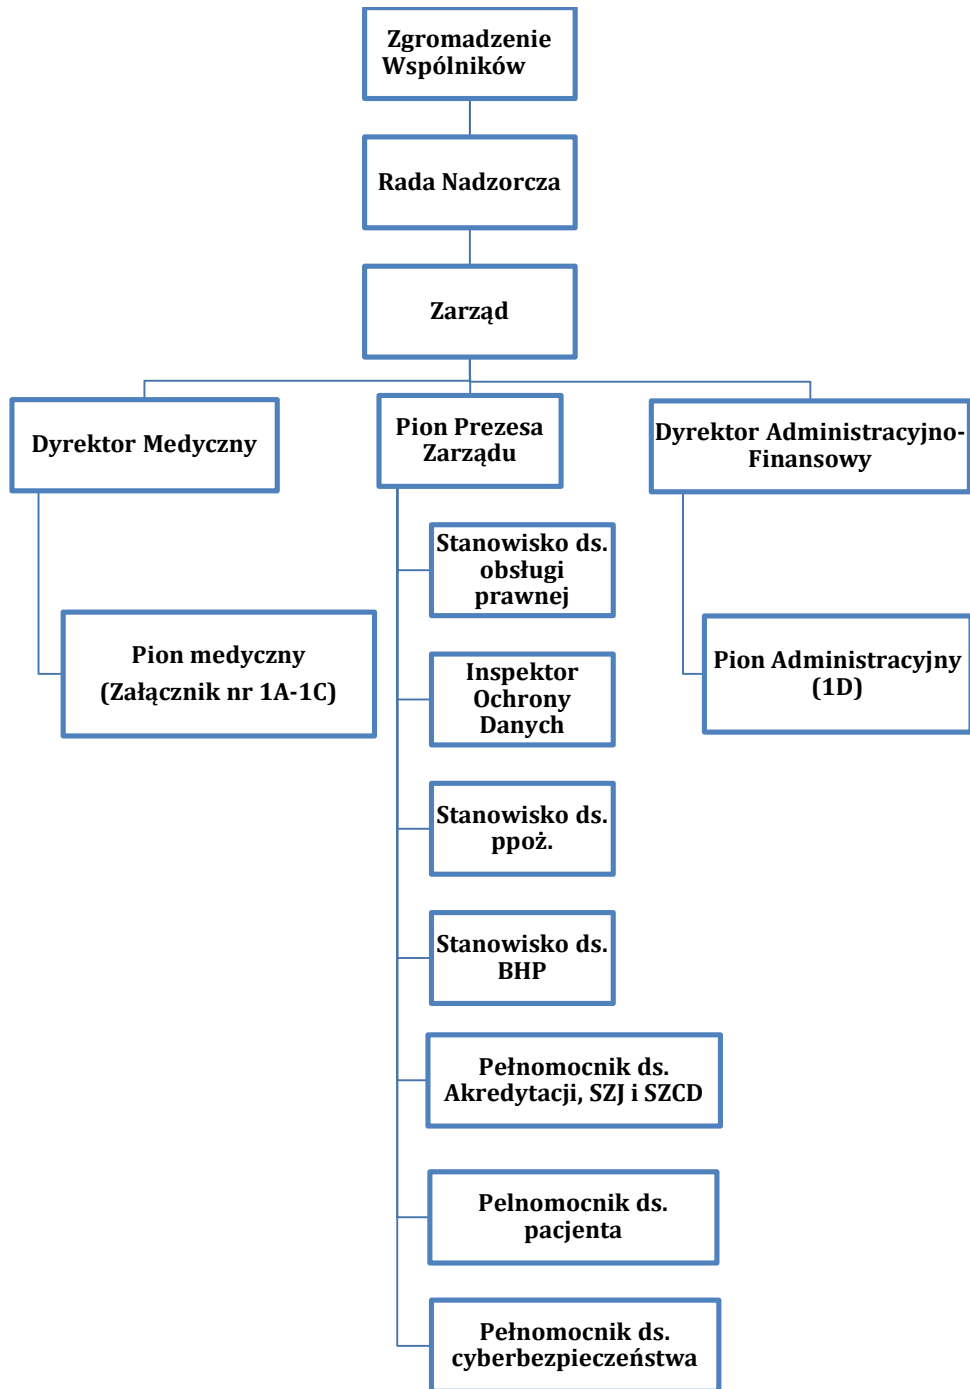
Zgromadzenie Wspólników

Rada Nadzorcza

Zarząd

Dyrektor Medyczny

Pion Prezesa Zarządu

Dyrektor Administracyjno-Finansowy

Pion medyczny (Załącznik nr 1A-1C)

Stanowisko ds. obsługi prawnej

Inspektor Ochrony Danych

Stanowisko ds. ppoż.

Stanowisko ds. BHP

Pełnomocnik ds. Akredytacji, SZJ i SZCD

Pelnomocnik ds. pacjenta

Pełnomocnik ds. cyberbezpieczeństwa

Pion Administracyjny (1D)